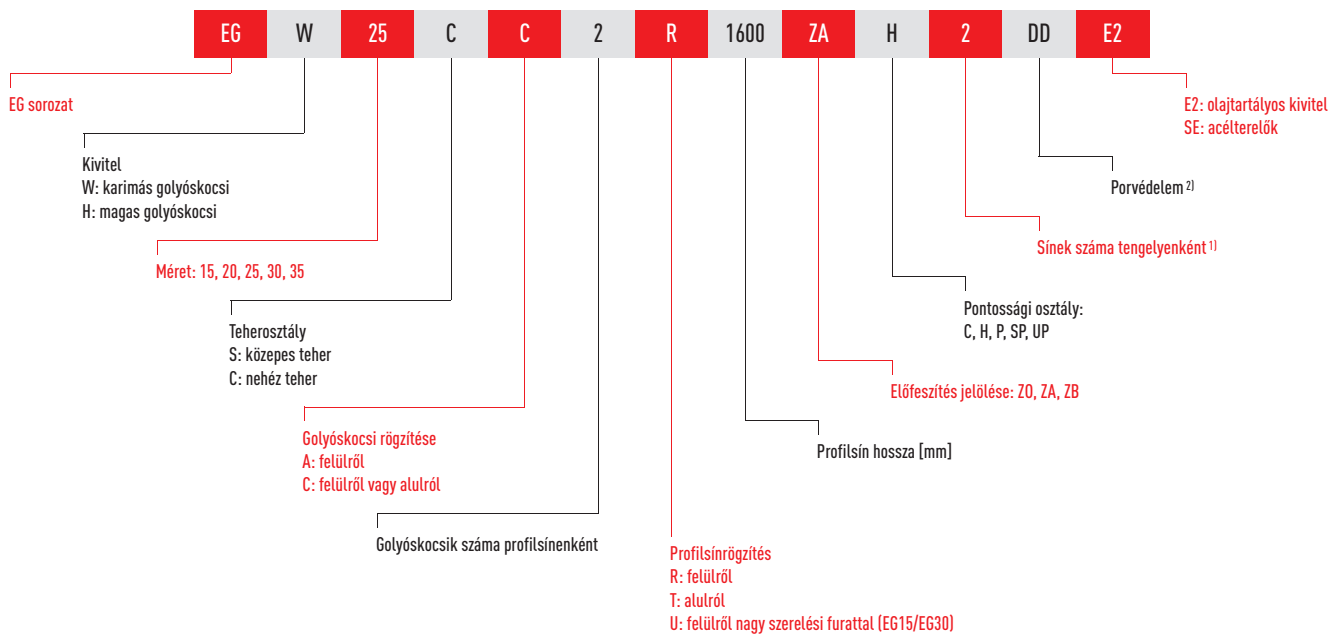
EG W 25 C C 2 R 1600 ZA H 2 DD E2

EG sorozat

Kivitel
W: karimás golyóskocsi
H: magas golyóskocsi

Méret: 15, 20, 25, 30, 35

Teherosztály
S: közepes teher
C: nehéz teher

Golyóskocsi rögzítése
A: felülről
C: felülről vagy alulról

Golyóskocsik száma profilsínenként

Profilsínrögzítés
R: felülről
T: alulról
U: felülről nagy szerelési furattal (EG15/EG30)

Profilsín hossza [mm]

Előfeszítés jelölése: ZO, ZA, ZB

Pontossági osztály:
C, H, P, SP, UP

Sínek száma tengelyenként 1)

Porvédelem 2)

E2: olajtartályos kivitel
SE: acélterelők